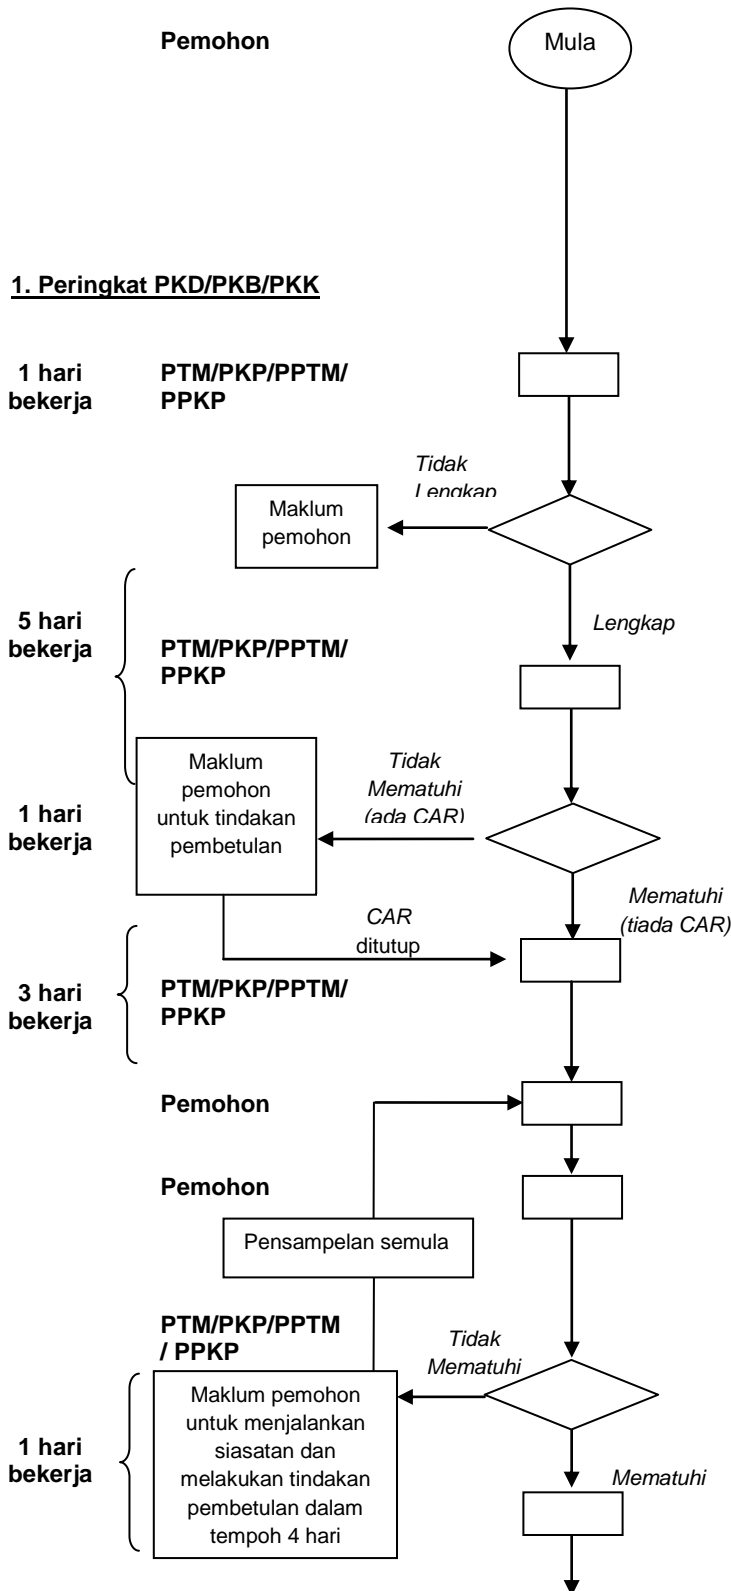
Pemohon

Mula

1. Peringkat PKD/PKB/PKK

1 hari bekerja

PTM/PKP/PPTM/ PPKP

Tidak Lengkap

Maklum pemohon

5 hari bekerja

Lengkap

PTM/PKP/PPTM/ PPKP

Maklum pemohon untuk tindakan pembetulan

Tidak Mematuhi (ada CAR)

1 hari bekerja

Mematuhi (tiada CAR)

CAR ditutup

3 hari bekerja

PTM/PKP/PPTM/ PPKP

Pemohon

Pemohon

Pensampelan semula

PTM/PKP/PPTM / PPKP

Tidak Mematuhi

1 hari bekerja

Maklum pemohon untuk menjalankan siasatan dan melakukan tindakan pembetulan dalam tempoh 4 hari

Mematuhi